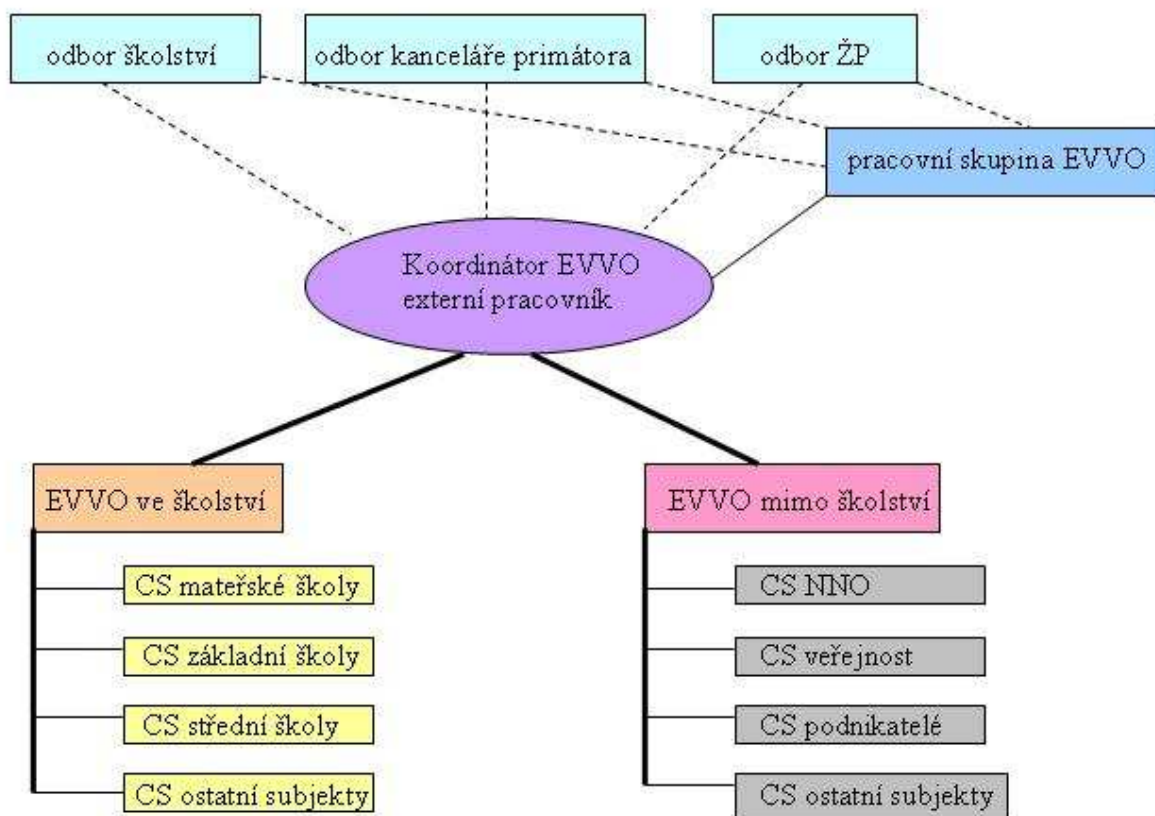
odbor školství

odbor kanceláře primátora

odbor ŽP

pracovní skupina EVVO

Koordinátor EVVO externí pracovník

EVVO ve školství

CS mateřské školy

CS základní školy

CS střední školy

CS ostatní subjekty

EVVO mimo školství

CS NNO

CS veřejnost

CS podnikatelé

CS ostatní subjekty